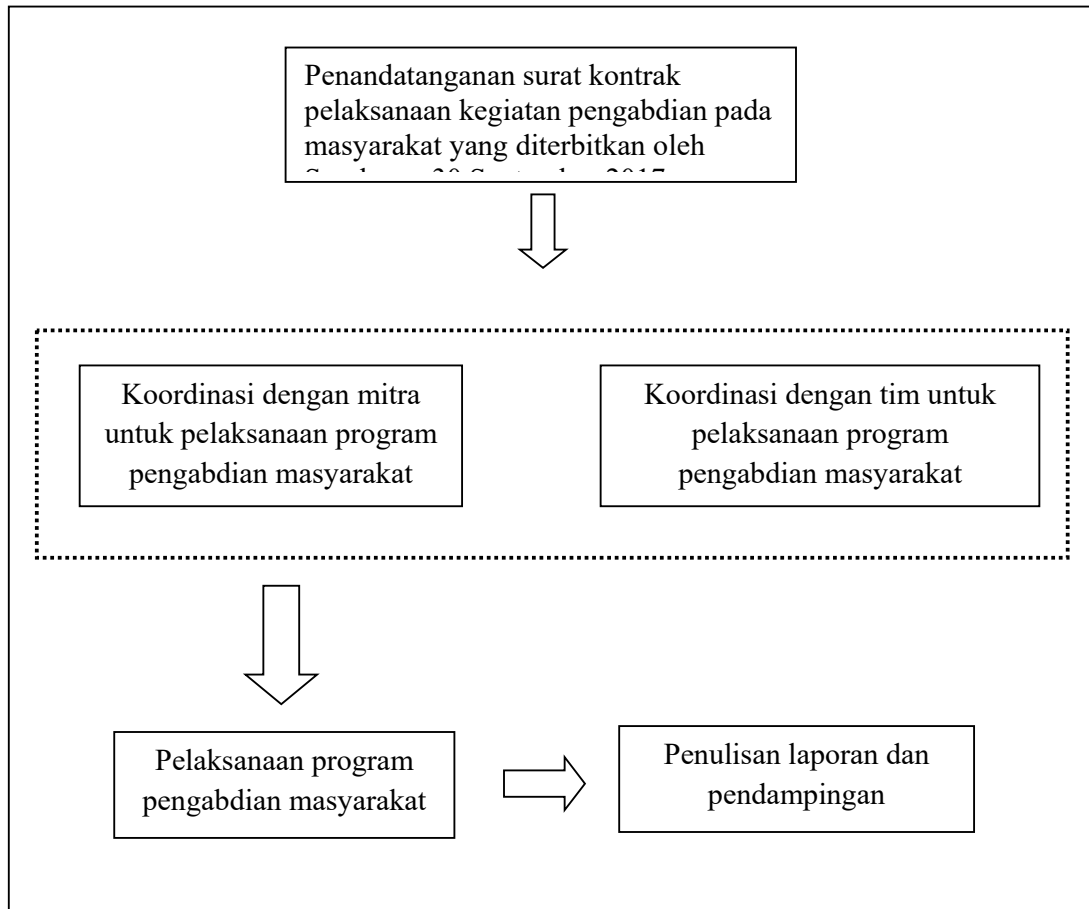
Penandatanganan surat kontrak pelaksanaan kegiatan pengabdian pada masyarakat yang diterbitkan oleh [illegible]

Koordinasi dengan mitra untuk pelaksanaan program pengabdian masyarakat

Koordinasi dengan tim untuk pelaksanaan program pengabdian masyarakat

Pelaksanaan program pengabdian masyarakat

Penulisan laporan dan pendampingan